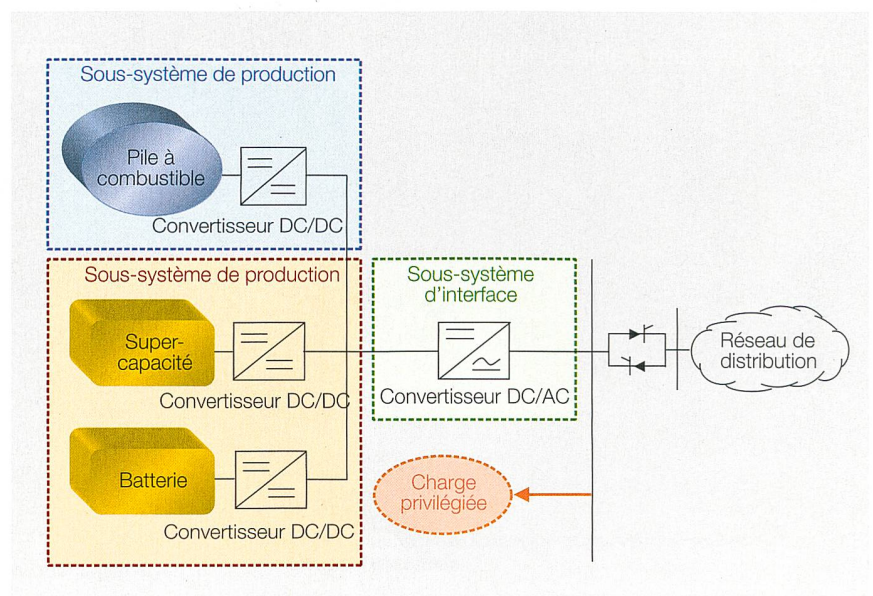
Sous-système de production

Pile à combustible

Convertisseur DC/DC

Sous-système de production

Supercapacité

Convertisseur DC/DC

Batterie

Convertisseur DC/DC

Sous-système d'interface

Convertisseur DC/AC

Charge privilégiée

Réseau de distribution